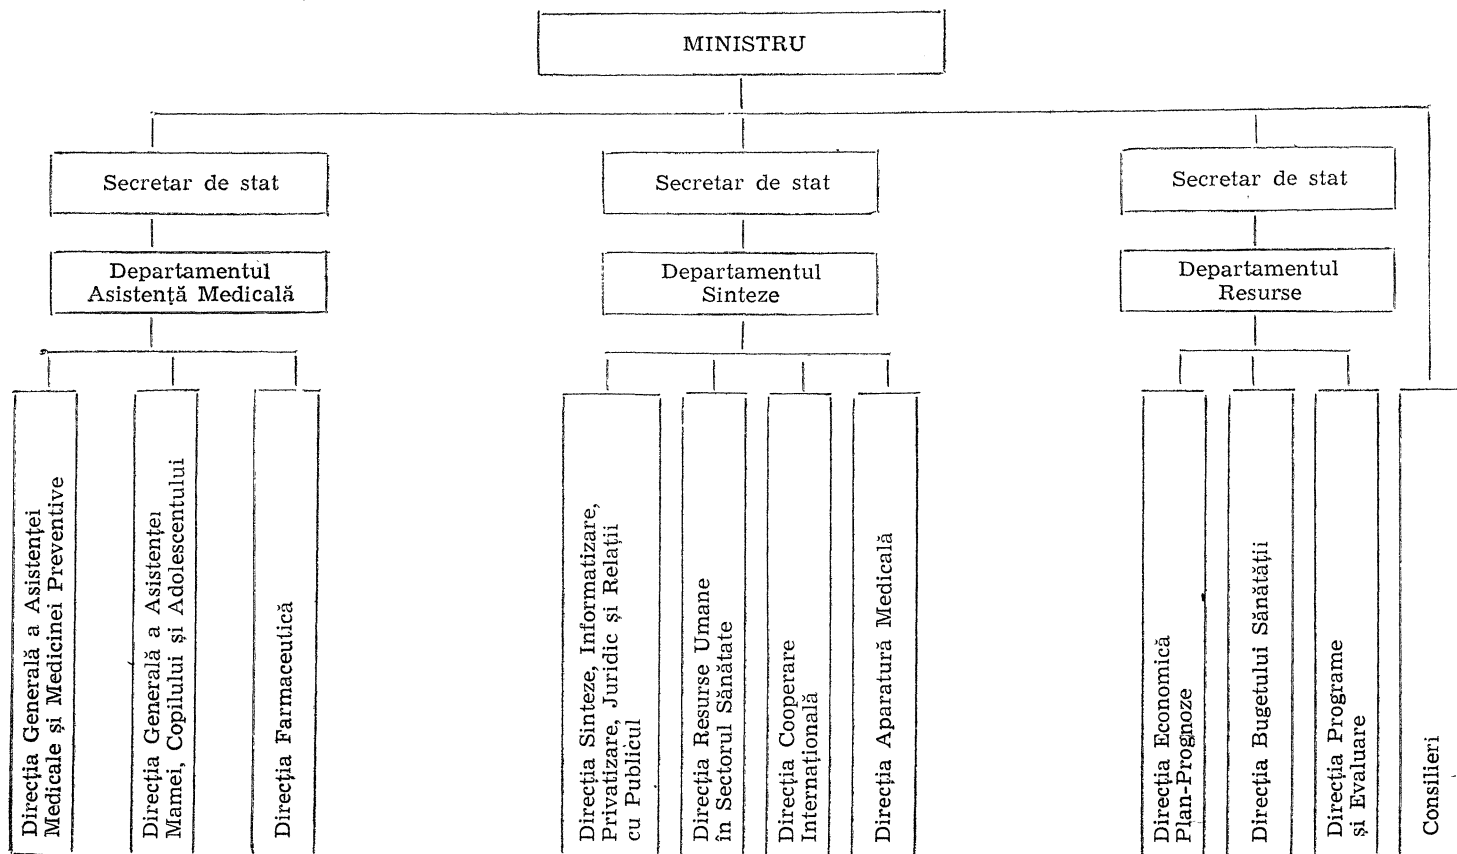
MINISTRU

Secretar de stat

Departamentul Asistență Medicală

Direcția Generală a Asistenței Medicale și Medicinei Preventive

Direcția Generală a Asistenței Mamei, Copilului și Adolescentului

Direcția Farmaceutică

Secretar de stat

Departamentul Sinteze

Direcția Sinteze, Informatizare, Privatizare, Juridic și Relații cu Publicul

Direcția Resurse Umane în Sectorul Sănătate

Direcția Cooperare Internațională

Direcția Aparatură Medicală

Secretar de stat

Departamentul Resurse

Direcția Economică Plan-Prognoze

Direcția Bugetului Sănătății

Direcția Programe și Evaluare

Consilieri